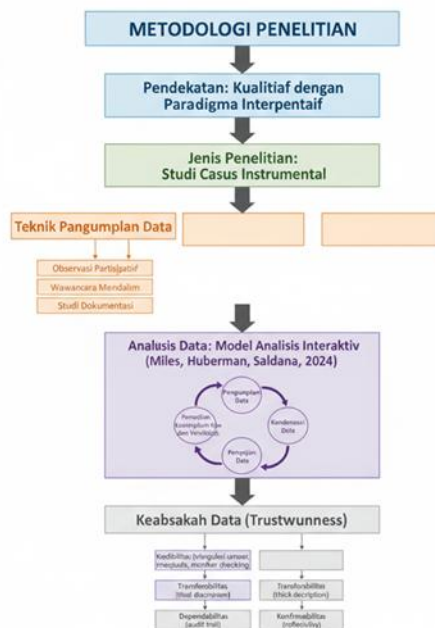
METODOLOGI PENELITIAN

Pendekatan: Kualitiaf dengan Paradigma Interpentaif

Jenis Penelitian: Studi Casus Instrumental

Teknik Pangumplan Data

Observasi Partisipatif

Wawancara Mendalim

Studi Dokumentasi

Analusis Data: Model Analisis Interaktiv (Miles, Huberman, Saldana, 2024)

Pengumplan Data

Kondensasi Data

Penyajian Data

Penarikan Kesimpulan dan Verifikasi

Keabsakah Data (Trustwunness)

Kredibilitas (triangulasi sumber, metode, member checking)

Tranferabilitas (thick discription)

Transferabilitas (thick decription)

Dependabilitas (audit trail)

Konfirmabilitas (reflexivity)